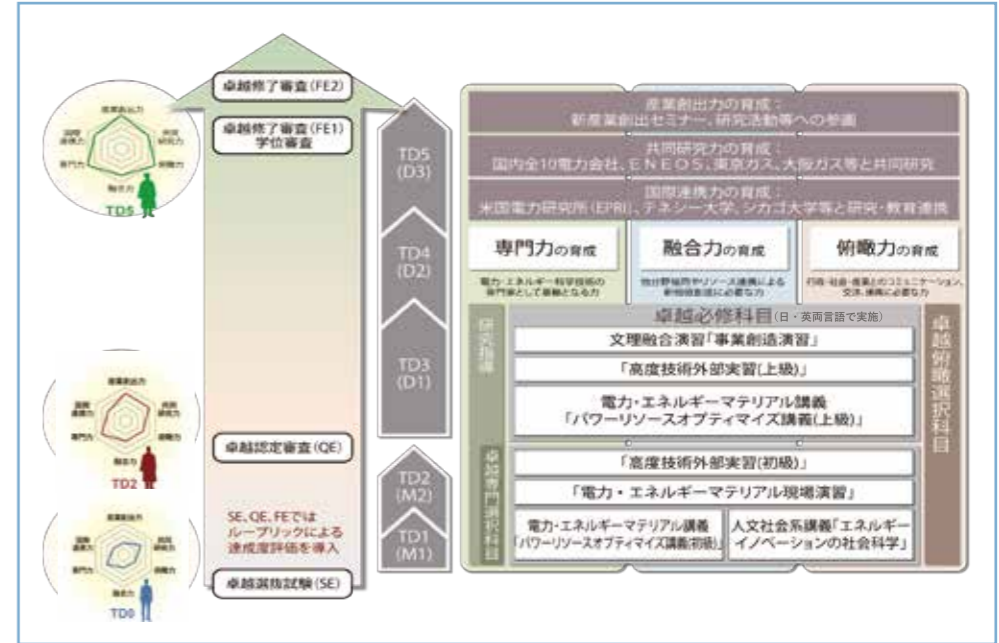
産業創出力
国際連携力
共同研究力
専門力
俯瞰力
融合力
TD5

卓越修了審査(FE2)

卓越修了審査(FE1)
学位審査

産業創出力
国際連携力
共同研究力
専門力
俯瞰力
融合力
TD2

卓越認定審査(QE)

SE、QE、FEでは
ルーブリックによる
達成度評価を導入

産業創出力
国際連携力
共同研究力
専門力
俯瞰力
融合力
TD0

卓越選抜試験(SE)

TD5
(D3)

TD4
(D2)

TD3
(D1)

TD2
(M2)

TD1
(M1)

産業創出力の育成：
新産業創出セミナー、研究活動等への参画

共同研究力の育成：
国内全10電力会社、ENEOS、東京ガス、大阪ガス等と共同研究

国際連携力の育成：
米国電力研究所(EPRI)、テネシー大学、シカゴ大学等と研究・教育連携

専門力の育成
電力・エネルギー科学技術の専門家として基軸となる力

融合力の育成
他分野協同やリソース連携による新領域創出に必要な力

俯瞰力の育成
行政・社会・産業とのコミュニケーション、交渉、連携に必要な力

研究指導

卓越必修科目(日・英両言語で実施)

文理融合演習「事業創造演習」

「高度技術外部実習(上級)」

電力・エネルギーマテリアル講義
「パワーリソースオプティマイズ講義(上級)」

卓越専門選択科目

「高度技術外部実習(初級)」

「電力・エネルギーマテリアル現場演習」

電力・エネルギーマテリアル講義
「パワーリソースオプティマイズ講義(初級)」

人文社会系講義「エネルギーイノベーションの社会科学」

卓越俯瞰選択科目